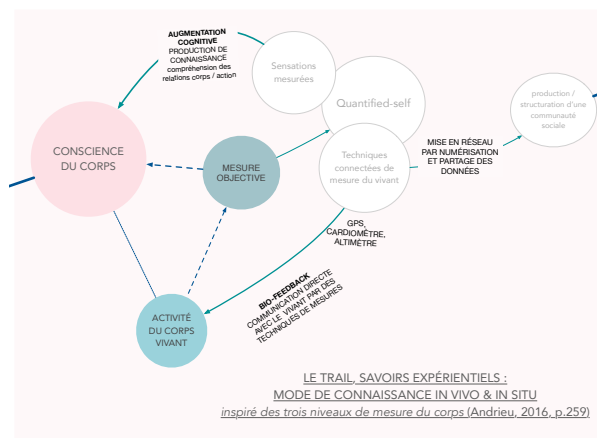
AUGMENTATION COGNITIVE
PRODUCTION DE CONNAISSANCE
compréhension des relations corps / action

Sensations mesurées

Quantified-self

production / structuration d'une communauté sociale

CONSCIENCE DU CORPS

MESURE OBJECTIVE

Techniques connectées de mesure du vivant

MISE EN RÉSEAU PAR NUMÉRISATION ET PARTAGE DES DONNÉES

GPS, CARDIOMÈTRE, ALTIMÈTRE

BIO-FEEDBACK
COMMUNICATION DIRECTE AVEC LE VIVANT PAR DES TECHNIQUES DE MESURES

ACTIVITÉ DU CORPS VIVANT

LE TRAIL, SAVOIRS EXPÉRIENTIELS :
MODE DE CONNAISSANCE IN VIVO & IN SITU
inspiré des trois niveaux de mesure du corps (Andrieu, 2016, p.259)